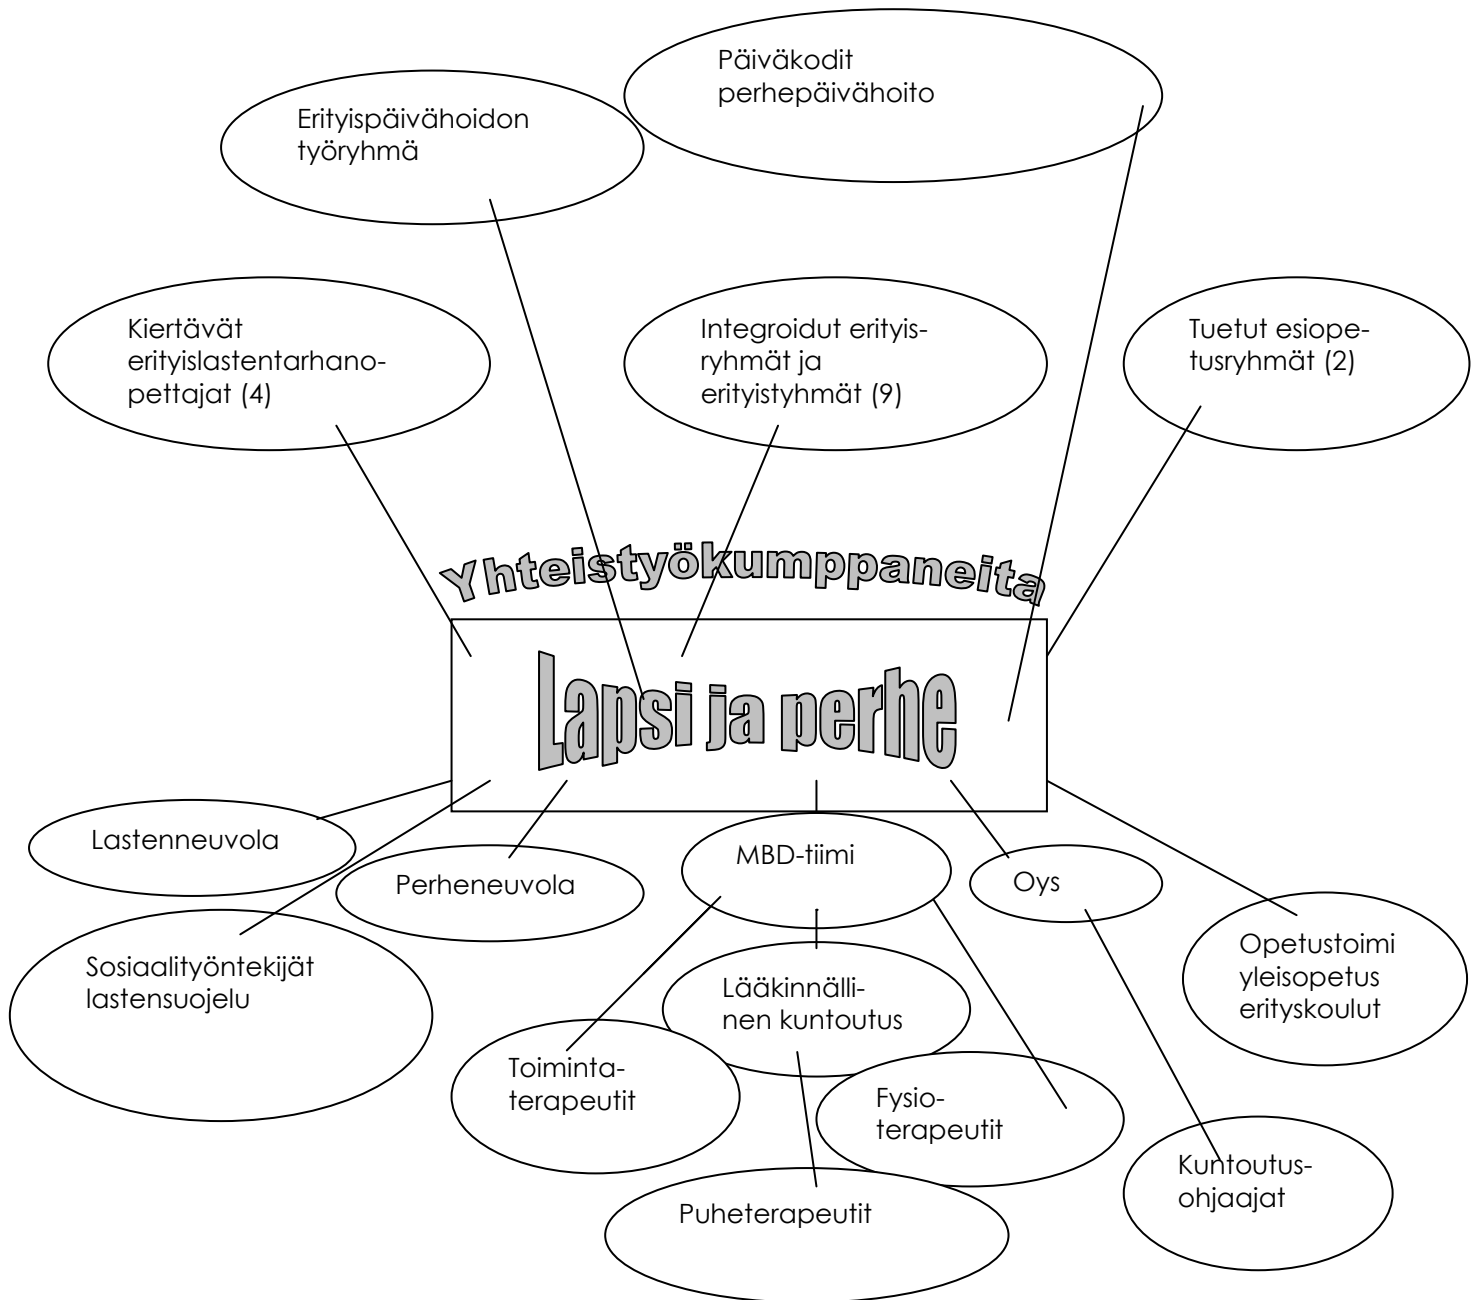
Päiväkodit
perhepäivähoito

Erityispäivähoidon
työryhmä

Kiertävät
erityislastentarhanopettajat (4)

Integroidut erityisryhmät ja
erityistyhmät (9)

Tuetut esiopetusryhmät (2)

Yhteistyökumppaneita

Lapsi ja perhe

Lastenneuvola

Perheneuvola

MBD-tiimi

Oys

Opetustoimi
yleisopetus
erityskoulut

Sosiaalityöntekijät
lastensuojelu

Lääkinnällinen kuntoutus

Toimintaterapeutit

Fysioterapeutit

Puheterapeutit

Kuntoutusohjaajat